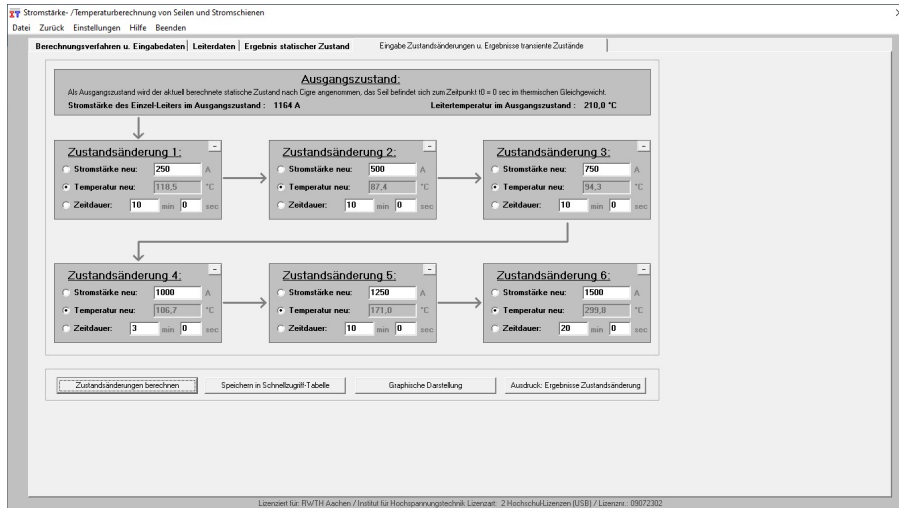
Stromstärke- /Temperaturberechnung von Seilen und Stromschienen

Datei Zurück Einstellungen Hilfe Beenden

Berechnungsverfahren u. Eingabedaten | Leiterdaten | Ergebnis statischer Zustand | Eingabe Zustandsänderungen u. Ergebnisse transiente Zustände

Ausgangszustand:

Als Ausgangszustand wird der aktuell berechnete statische Zustand nach Cigre angenommen, das Seil befindet sich zum Zeitpunkt t0 = 0 sec im thermischen Gleichgewicht.

Stromstärke des Einzel-Leiters im Ausgangszustand : 1164 A

Leitertemperatur im Ausgangszustand : 210,0 °C

Zustandsänderung 1:
Stromstärke neu: 250 A
Temperatur neu: 118,5 °C
Zeitdauer: 10 min 0 sec

Zustandsänderung 2:
Stromstärke neu: 500 A
Temperatur neu: 87,4 °C
Zeitdauer: 10 min 0 sec

Zustandsänderung 3:
Stromstärke neu: 750 A
Temperatur neu: 94,3 °C
Zeitdauer: 10 min 0 sec

Zustandsänderung 4:
Stromstärke neu: 1000 A
Temperatur neu: 106,7 °C
Zeitdauer: 3 min 0 sec

Zustandsänderung 5:
Stromstärke neu: 1250 A
Temperatur neu: 171,0 °C
Zeitdauer: 10 min 0 sec

Zustandsänderung 6:
Stromstärke neu: 1500 A
Temperatur neu: 299,8 °C
Zeitdauer: 20 min 0 sec

Zustandsänderungen berechnen | Speichern in Schnellzugriff-Tabelle | Graphische Darstellung | Ausdruck: Ergebnisse Zustandsänderung

Lizenziert für: RWTH Aachen / Institut für Hochspannungstechnik Lizenzart: 2 Hochschul-Lizenzen (USB) / Lizenznr.: 09072302